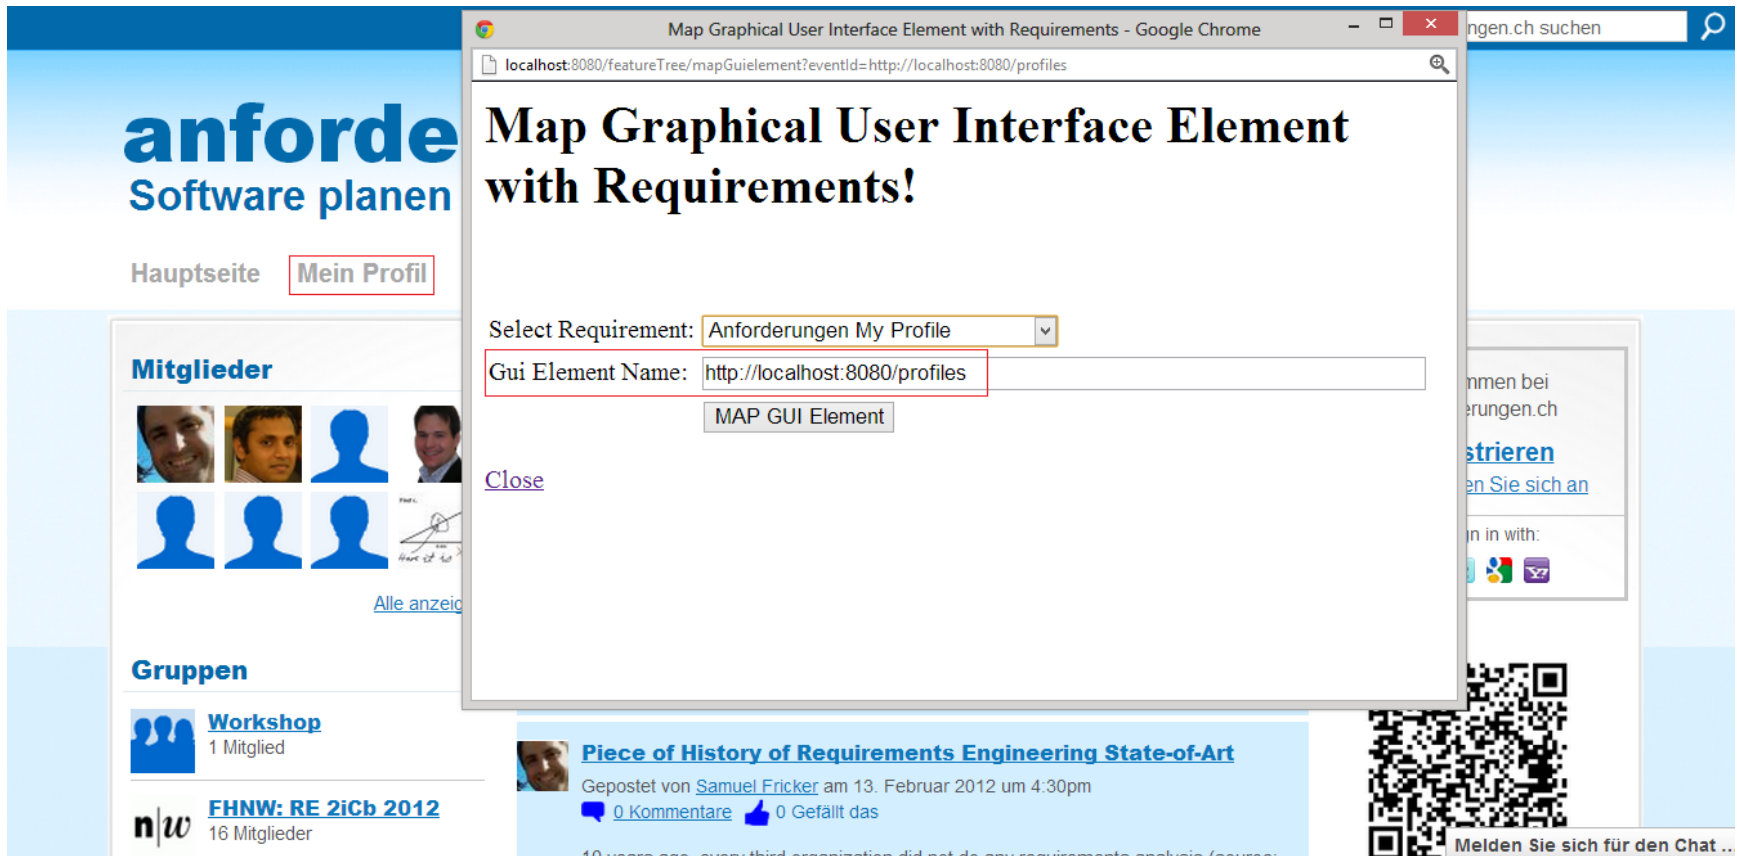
anforde
Software planen

Hauptseite Mein Profil

Mitglieder

Alle anzeig

Gruppen

Workshop
1 Mitglied

FHNW: RE 2iCb 2012
16 Mitglieder

ngen.ch suchen

mmen bei
erungen.ch
strieren
en Sie sich an
n in with:

Map Graphical User Interface Element with Requirements - Google Chrome

localhost:8080/featureTree/mapGuielement?eventId=http://localhost:8080/profiles

Map Graphical User Interface Element with Requirements!

Select Requirement: Anforderungen My Profile

Gui Element Name: http://localhost:8080/profiles

MAP GUI Element

Close

Piece of History of Requirements Engineering State-of-Art
Gepostet von Samuel Fricker am 13. Februar 2012 um 4:30pm
0 Kommentare 0 Gefällt das

Melden Sie sich für den Chat ..